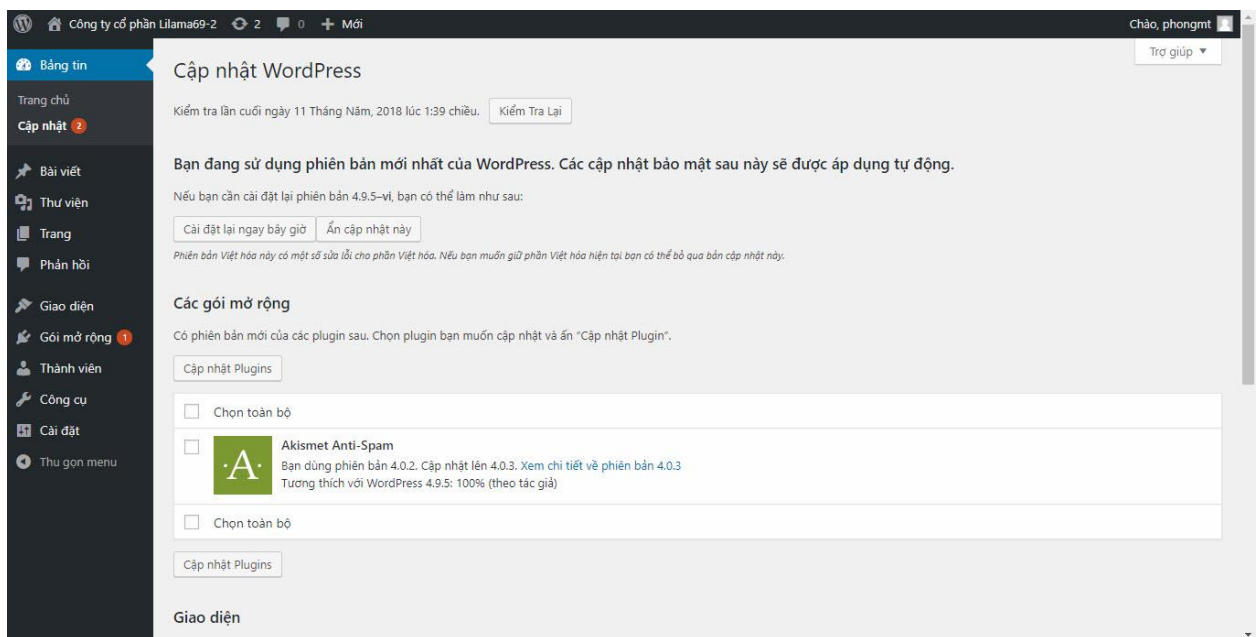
Công ty cổ phần Lilama69-2 2 0 + Mới
Chào, phongmt

Bảng tin
Trang chủ
Cập nhật 2
Bài viết
Thư viện
Trang
Phản hồi
Giao diện
Gói mở rộng 1
Thành viên
Công cụ
Cài đặt
Thu gọn menu

Trợ giúp ▼

Cập nhật WordPress

Kiểm tra lần cuối ngày 11 Tháng Năm, 2018 lúc 1:39 chiều. Kiểm Tra Lại

Bạn đang sử dụng phiên bản mới nhất của WordPress. Các cập nhật bảo mật sau này sẽ được áp dụng tự động.

Nếu bạn cần cài đặt lại phiên bản 4.9.5–vi, bạn có thể làm như sau:

Cài đặt lại ngay bây giờ | Ẩn cập nhật này

Phiên bản Việt hóa này có một số sửa lỗi cho phần Việt hóa. Nếu bạn muốn giữ phần Việt hóa hiện tại bạn có thể bỏ qua bản cập nhật này.

Các gói mở rộng

Có phiên bản mới của các plugin sau. Chọn plugin bạn muốn cập nhật và ấn "Cập nhật Plugin".

Cập nhật Plugins

Chọn toàn bộ

A
Akismet Anti-Spam
Bạn dùng phiên bản 4.0.2. Cập nhật lên 4.0.3. Xem chi tiết về phiên bản 4.0.3
Tương thích với WordPress 4.9.5: 100% (theo tác giả)

Chọn toàn bộ

Cập nhật Plugins

Giao diện